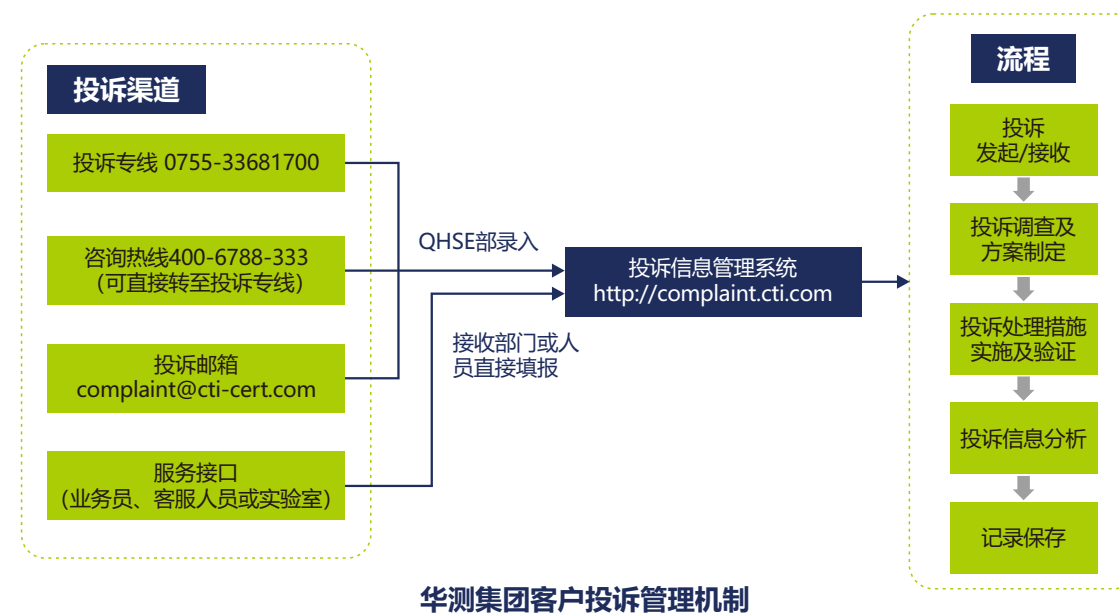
投诉渠道

投诉专线 0755-33681700

咨询热线400-6788-333
（可直接转至投诉专线）

投诉邮箱
complaint@cti-cert.com

服务接口
（业务员、客服人员或实验室）

QHSE部录入

接收部门或人员直接填报

投诉信息管理系统
http://complaint.cti.com

流程

投诉
发起/接收

投诉调查及方案制定

投诉处理措施实施及验证

投诉信息分析

记录保存

华测集团客户投诉管理机制